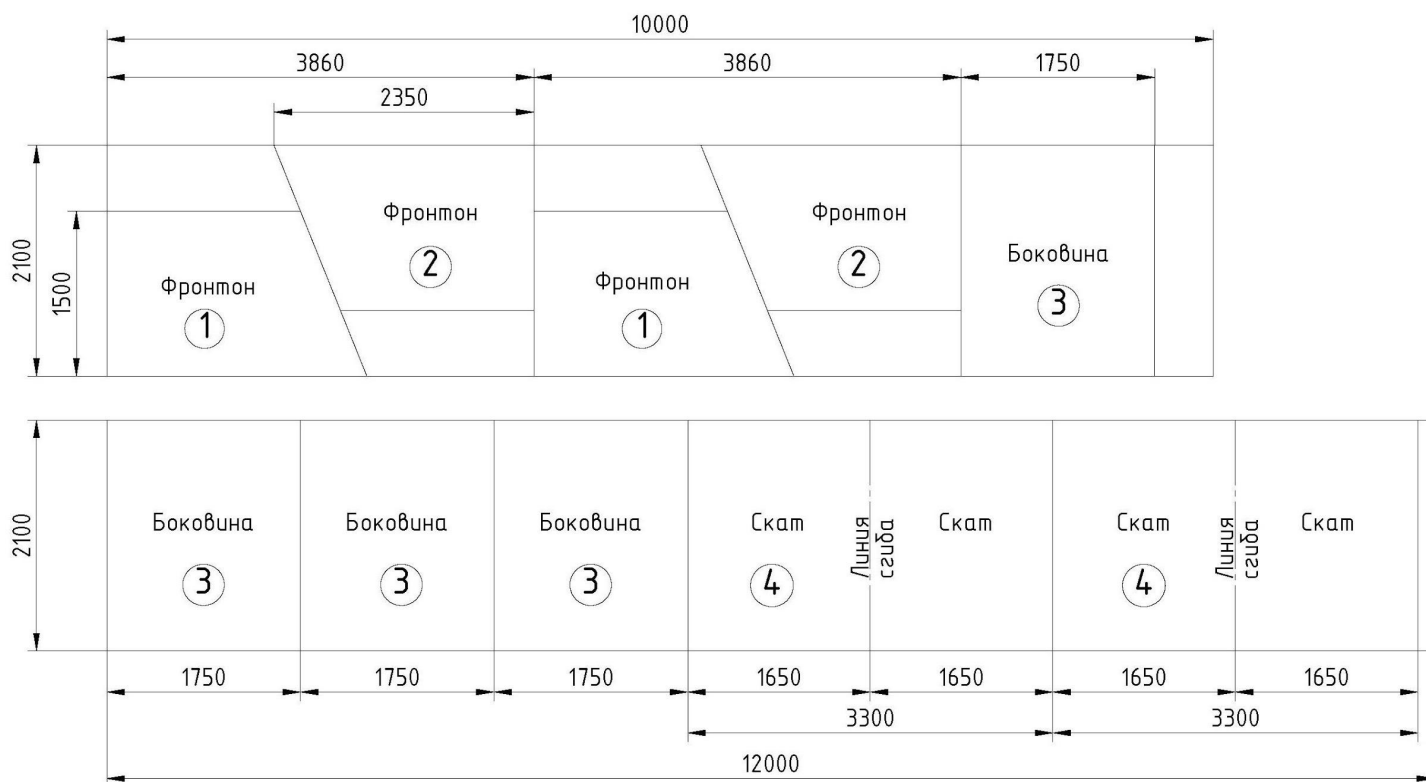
10000

3860

3860

1750

2350

2100

1500

Фронтон
1

Фронтон
2

Фронтон
1

Фронтон
2

Боковина
3

2100

Боковина
3

Боковина
3

Боковина
3

Скат
4

Линия сгиба

Скат

Скат
4

Линия сгиба

Скат

1750

1750

1750

1650

1650

1650

1650

3300

3300

12000